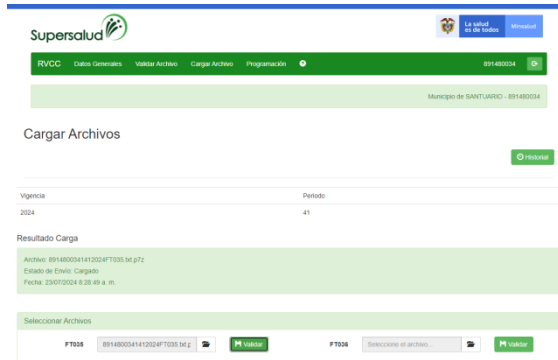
Supersalud

La salud es de todos Minsalud

RVCC Datos Generales Validar Archivo Cargar Archivo Programación ❓ 891480034

Municipio de SANTUARIO - 891480034

Cargar Archivos

Historial

| Vigencia | Periodo |
|---|---|
| 2024 | 41 |

Resultado Carga

Archivo: 891480034141 2024FT035.txt.p7z
Estado de Envío: Cargado
Fecha: 23/07/2024 8:28:49 a. m.

Seleccionar Archivos

FT035 891480034141 2024FT035.txt.p Validar

FT036 Seleccione el archivo... Validar